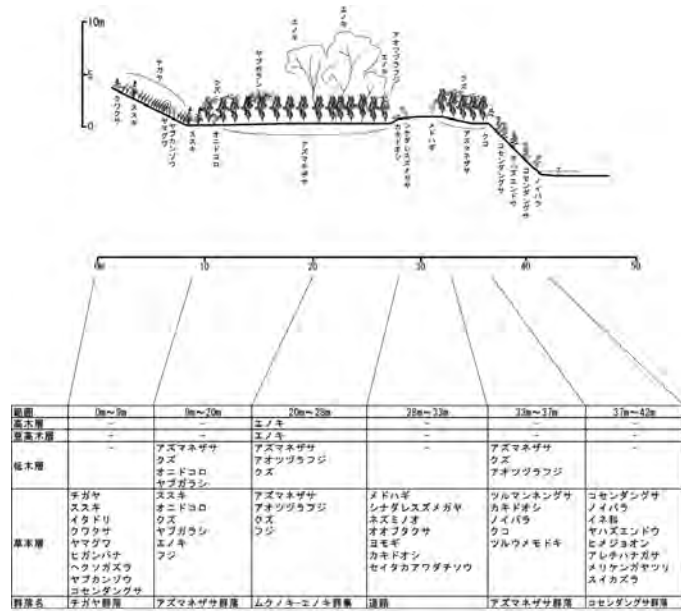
10m
5
0
チガヤ
ススキ
ワクワク
ヤマグワ
ススキ
オニドコロ
クズ
ヤブガラシ
エノキ
エノキ
アオツヅラフジ
エノキ
アズマネザサ
シナダレスズメガヤ
カキドオシ
メドハギ
クズ
アズマネザサ
クコ
コセンダングサ
オオブタクサ
コセンダングサ
ノイバラ

0m
10
20
30
40
50

| 範囲 | 0m～9m | 9m～20m | 20m～28m | 28m～33m | 33m～37m | 37m～42m |
|---|---|---|---|---|---|---|
| 高木層 | – | – | エノキ | – | – | – |
| 亜高木層 | – | – | エノキ | – | – | – |
| 低木層 | – | アズマネザサ<br>クズ<br>オニドコロ<br>ヤブガラシ | アズマネザサ<br>アオツヅラフジ<br>クズ | – | アズマネザサ<br>クズ<br>アオツヅラフジ | – |
| 草本層 | チガヤ<br>ススキ<br>イタドリ<br>ワクワサ<br>ヤマグワ<br>ヒガンバナ<br>ヘクソカズラ<br>ヤブカンゾウ<br>コセンダングサ | ススキ<br>オニドコロ<br>クズ<br>ヤブガラシ<br>エノキ<br>フジ | アズマネザサ<br>アオツヅラフジ<br>クズ<br>フジ | メドハギ<br>シナダレスズメガヤ<br>ネズミノオ<br>オオブタクサ<br>ヨモギ<br>カキドオシ<br>セイタカアワダチソウ | ツルマンネングサ<br>カキドオシ<br>ノイバラ<br>クコ<br>ツルウメモドキ | コセンダングサ<br>ノイバラ<br>イネ科<br>ヤハズエンドウ<br>ヒメジョオン<br>アレチハナガサ<br>メリケンガヤツリ<br>スイカズラ |
| 群落名 | チガヤ群落 | アズマネザサ群落 | ムクノキ－エノキ群集 | 道路 | アズマネザサ群落 | コセンダングサ群落 |